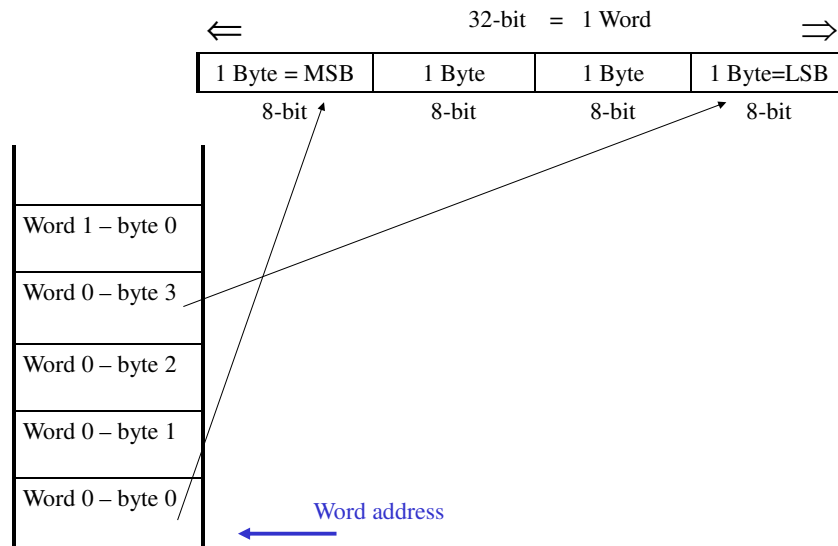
$\Leftarrow$ 32-bit = 1 Word $\Rightarrow$

| 1 Byte = MSB | 1 Byte | 1 Byte | 1 Byte=LSB |
|---|---|---|---|
| 8-bit | 8-bit | 8-bit | 8-bit |

Word 1 – byte 0
Word 0 – byte 3
Word 0 – byte 2
Word 0 – byte 1
Word 0 – byte 0

Word address